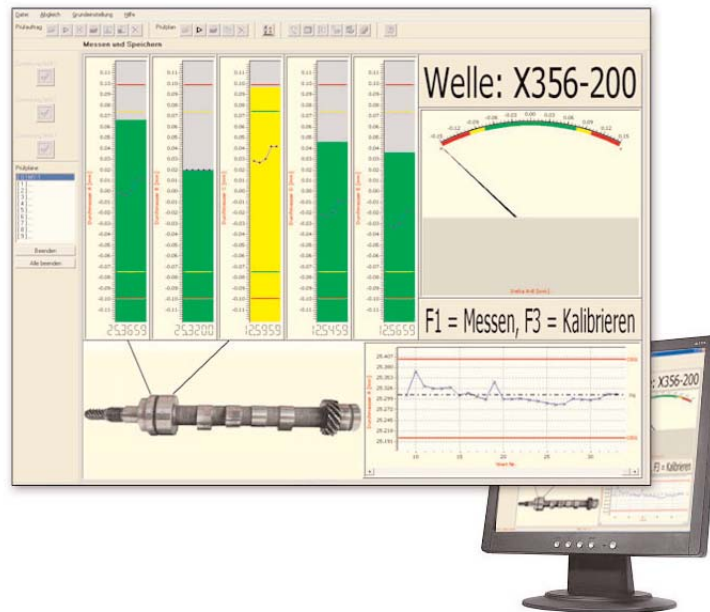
Datei Abgleich Grundeinstellung Hilfe

Prüfauftrag

Prüfplan

Messen und Speichern

Prüfpläne

Beenden

Alle beenden

0.11
0.10
0.09
0.08
0.07
0.06
0.05
0.04
0.03
0.02
0.01
0.00
-0.01
-0.02
-0.03
-0.04
-0.05
-0.06
-0.07
-0.08
-0.09
-0.10
-0.11

253.659

253.200

125.959

125.459

125.659

Welle: X356-200

-0.15 -0.12 -0.09 -0.06 -0.03 0.00 0.03 0.06 0.09 0.12 0.15

F1 = Messen, F3 = Kalibrieren

25.401
25.363
25.324
25.286
25.248
25.209
25.171

OSG
TM
USG

10 15 20 25 30

Welle: X356-200

F3 = Kalibrieren